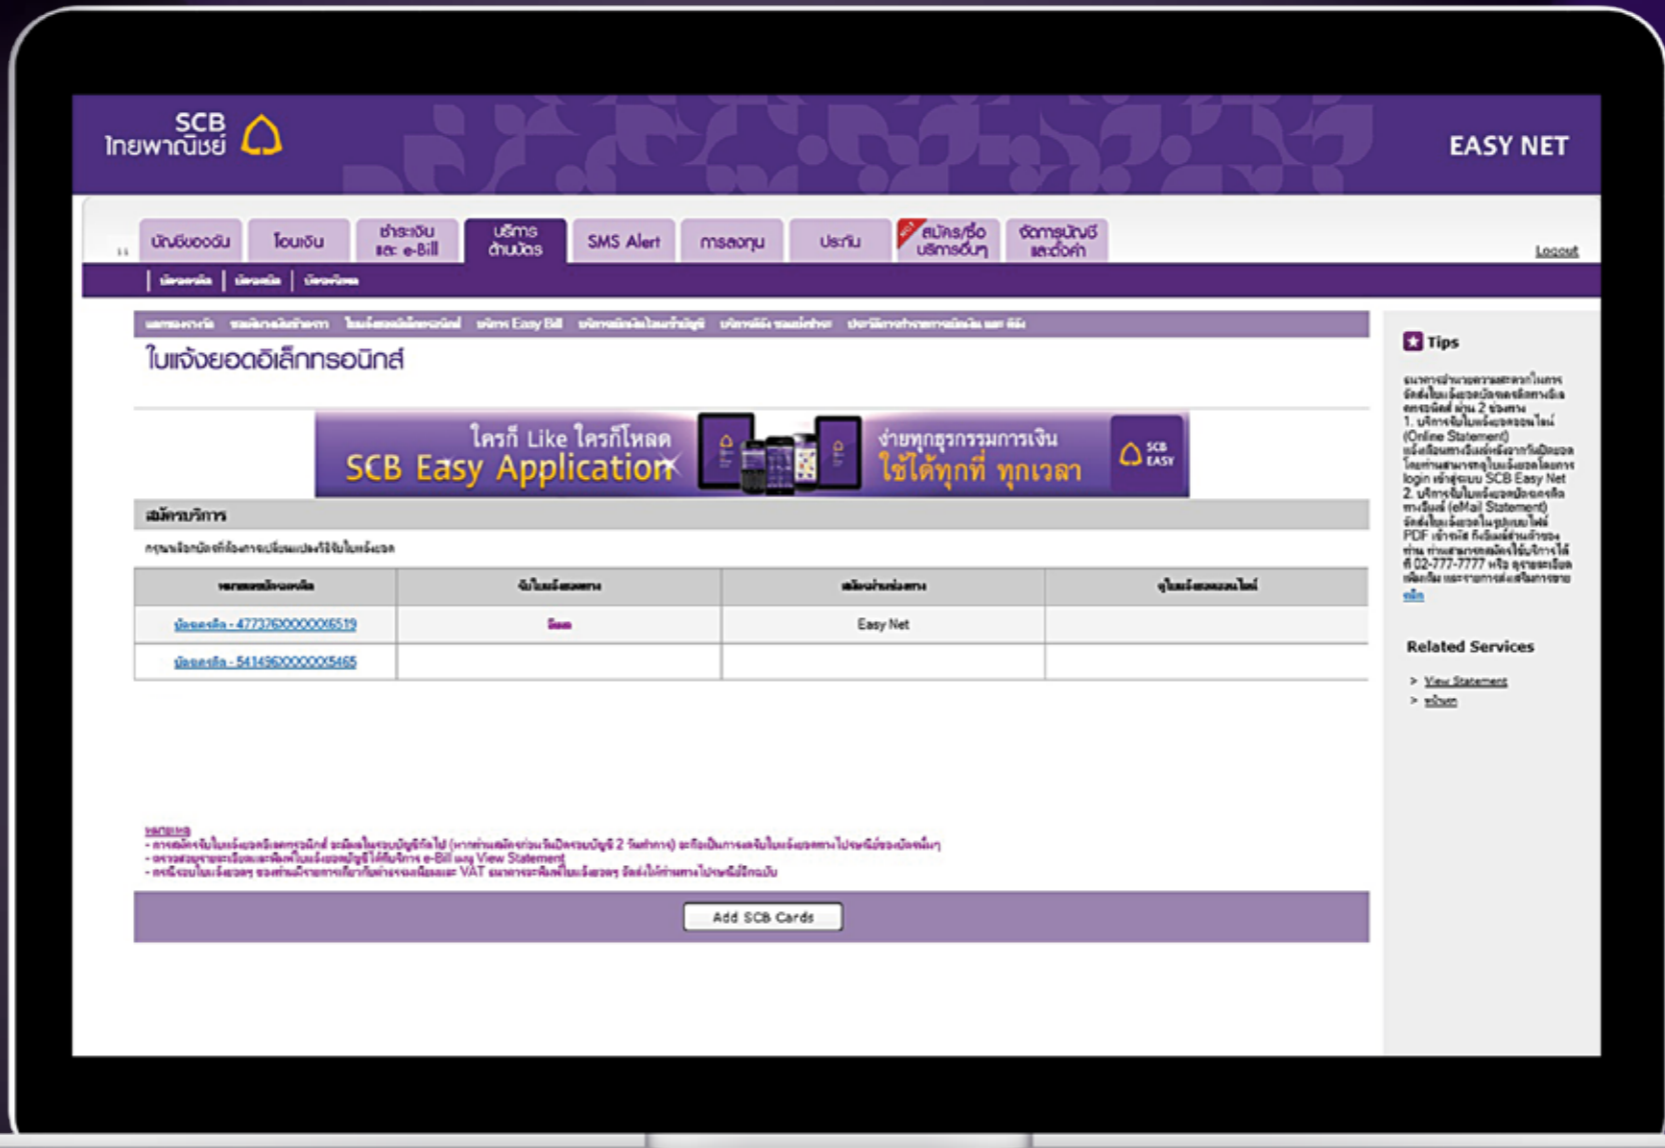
SCB ไทยพาณิชย์

EASY NET

บัญชีของฉัน | โอนเงิน | ชำระเงิน และ e-Bill | บริการด้านบัตร | SMS Alert | การลงทุน | ประกัน | สมัคร/ซื้อ บริการอื่นๆ | จัดการบัญชี และอื่นๆ

Logout

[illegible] | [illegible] | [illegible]

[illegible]

ใบแจ้งยอดอิเล็กทรอนิกส์

ใครก็ Like ใครก็โหลด SCB Easy Application ง่ายทุกธุรกรรมการเงิน ใช้ได้ทุกที่ ทุกเวลา SCB EASY

สมัครบริการ

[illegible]

| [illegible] | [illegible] | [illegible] | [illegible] |
|---|---|---|---|
| บัตรเครดิต - 4773760000XX6519 | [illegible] | Easy Net | |
| บัตรเครดิต - 5414960000XX5465 | | | |

หมายเหตุ
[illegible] e-Bill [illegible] View Statement
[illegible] VAT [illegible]

Add SCB Cards

Tips

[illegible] 1. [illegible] (Online Statement) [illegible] login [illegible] SCB Easy Net 2. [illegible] (eMail Statement) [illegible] PDF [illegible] 02-777-7777 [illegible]

Related Services

> View Statement
> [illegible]